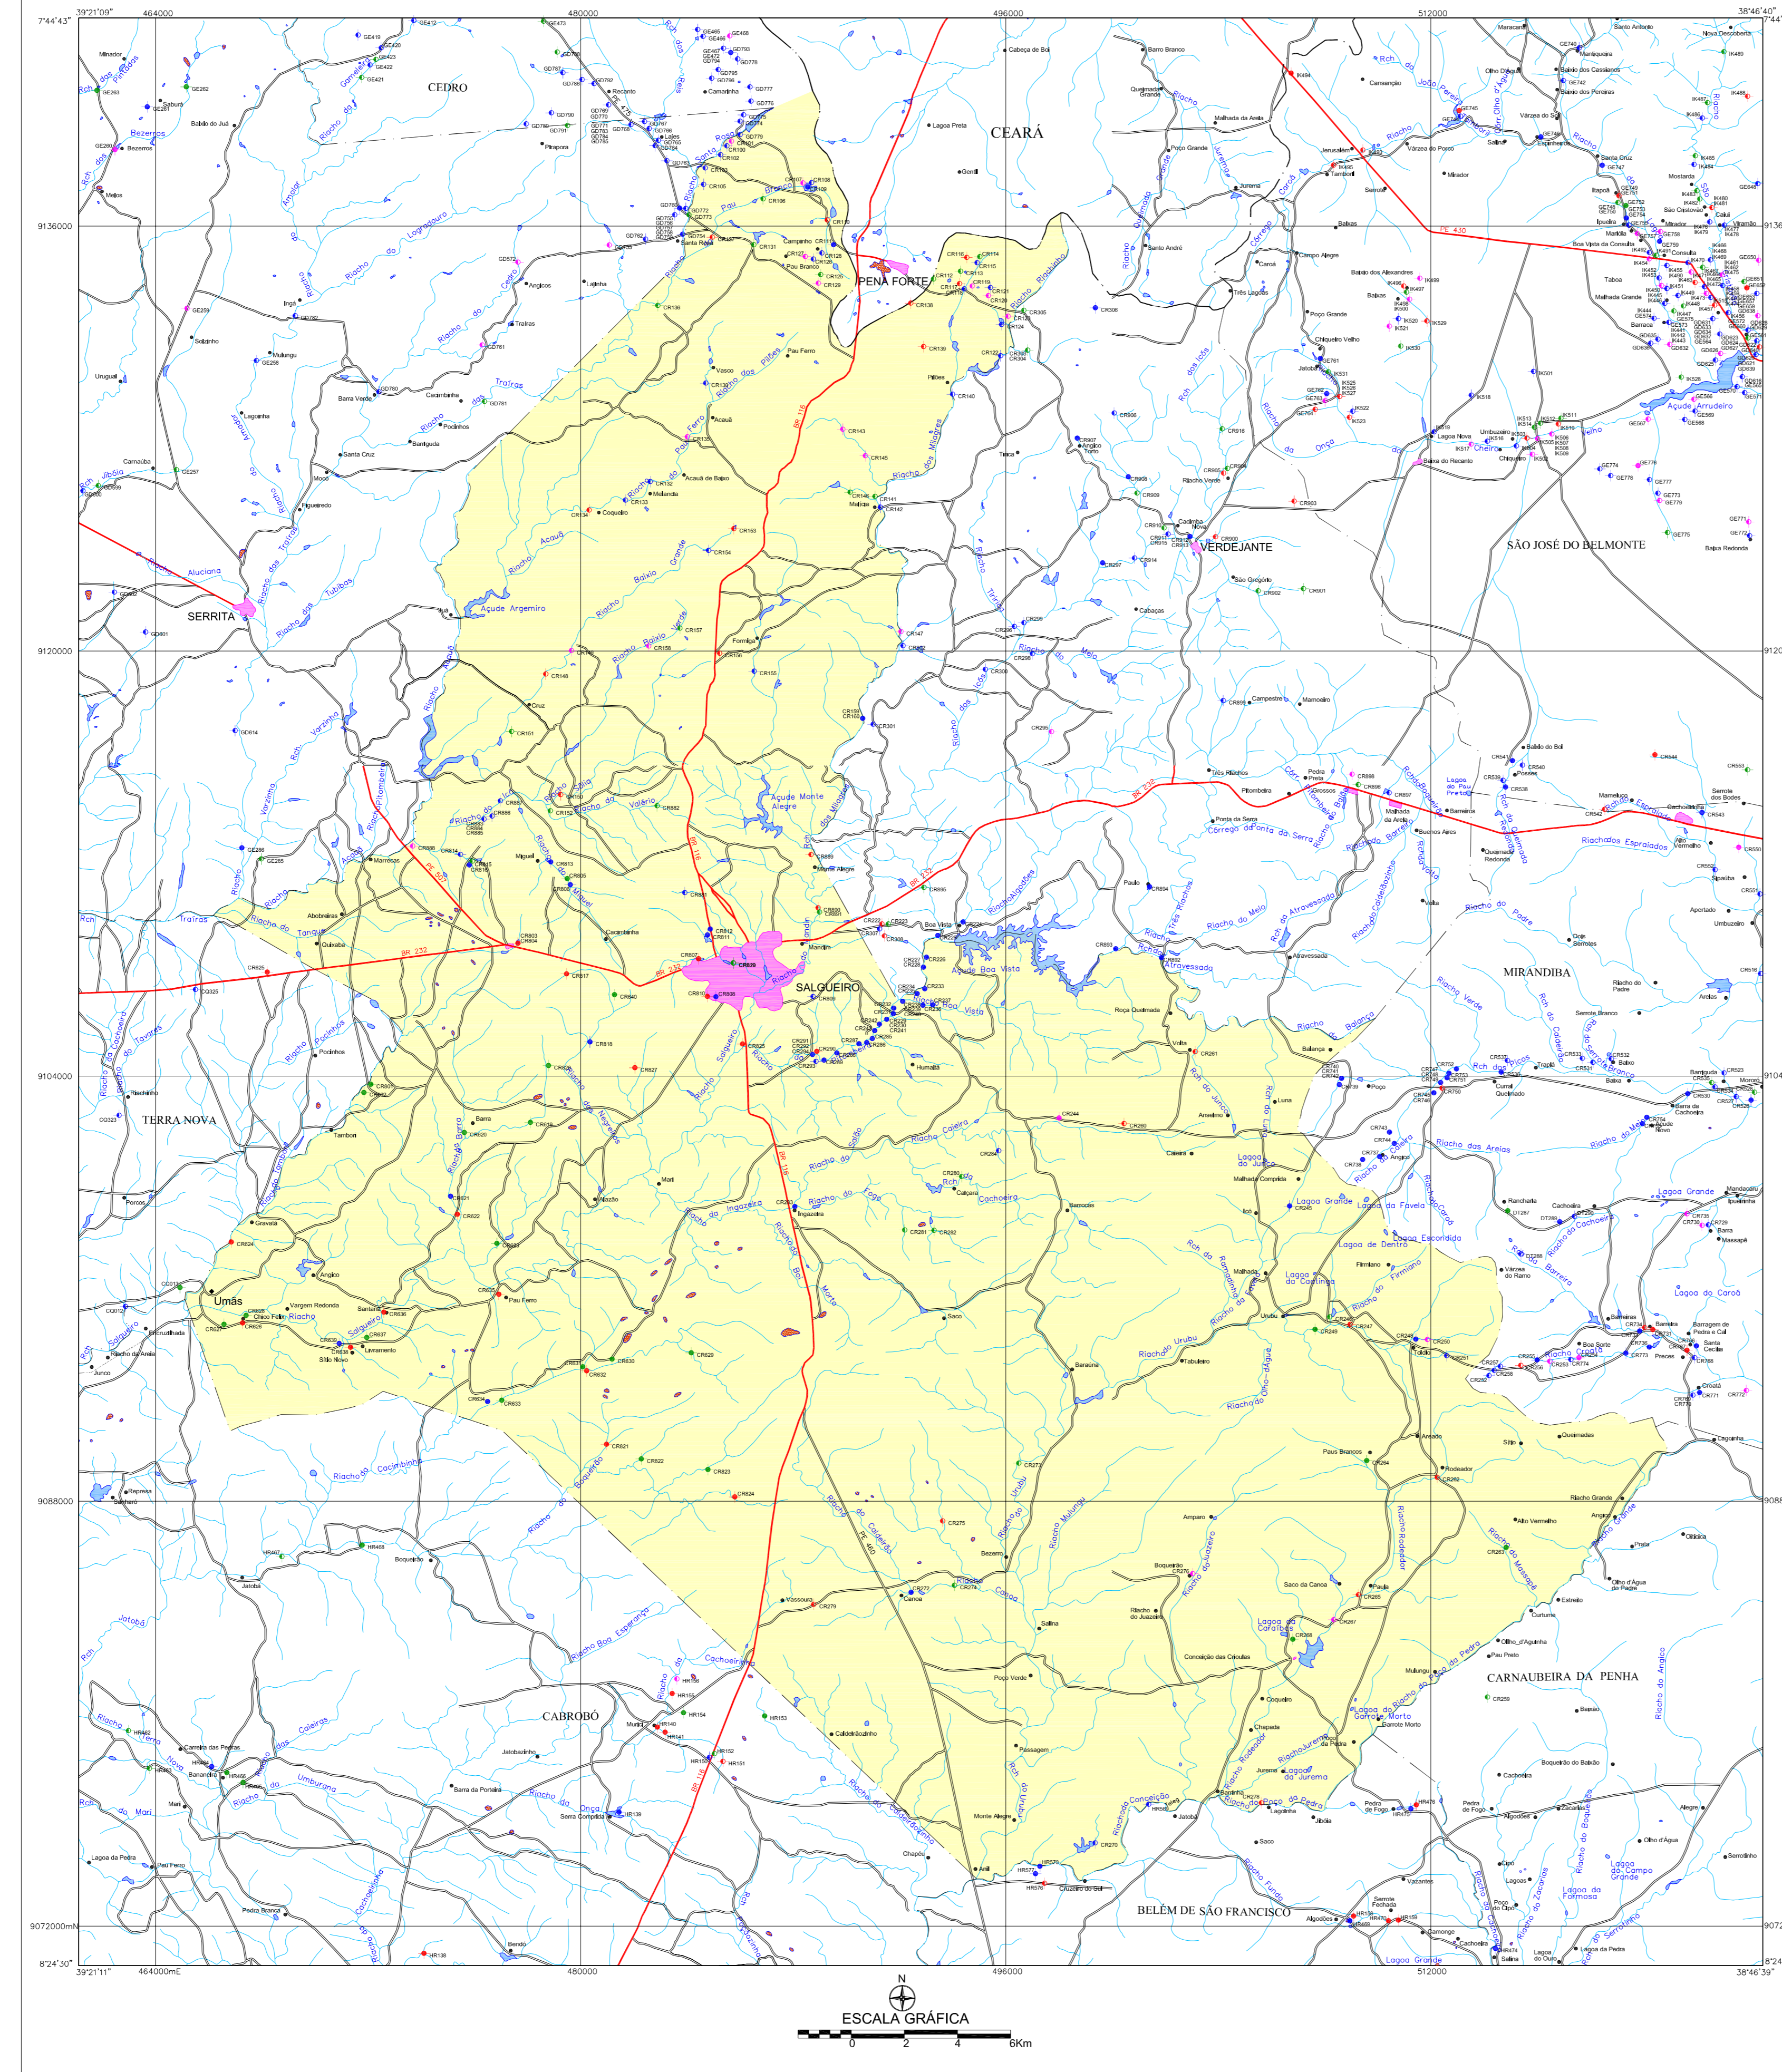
39°21'09"
464000
480000
496000
512000
38°46'40"
7°44'43"

CEDRO

CEARÁ

PENA FORTE

VERDEJANTE

SÃO JOSÉ DO BELMONTE

SERRITA

SALGUEIRO

MIRANDIBA

TERRA NOVA

CARNAUBEIRA DA PENHA

CABROBÓ

BELÉM DE SÃO FRANCISCO

Umãs

Açude Argemiro

Açude Monte Alegre

Açude Boa Vista

Açude Arrudeiro

BR 232

BR 116

PE 430

PE 460

9136000
9120000
9104000
9088000
9072000mN

39°21'11"
464000mE
480000
496000
512000
38°46'39"
8°24'30"

N

ESCALA GRÁFICA

0 2 4 6Km